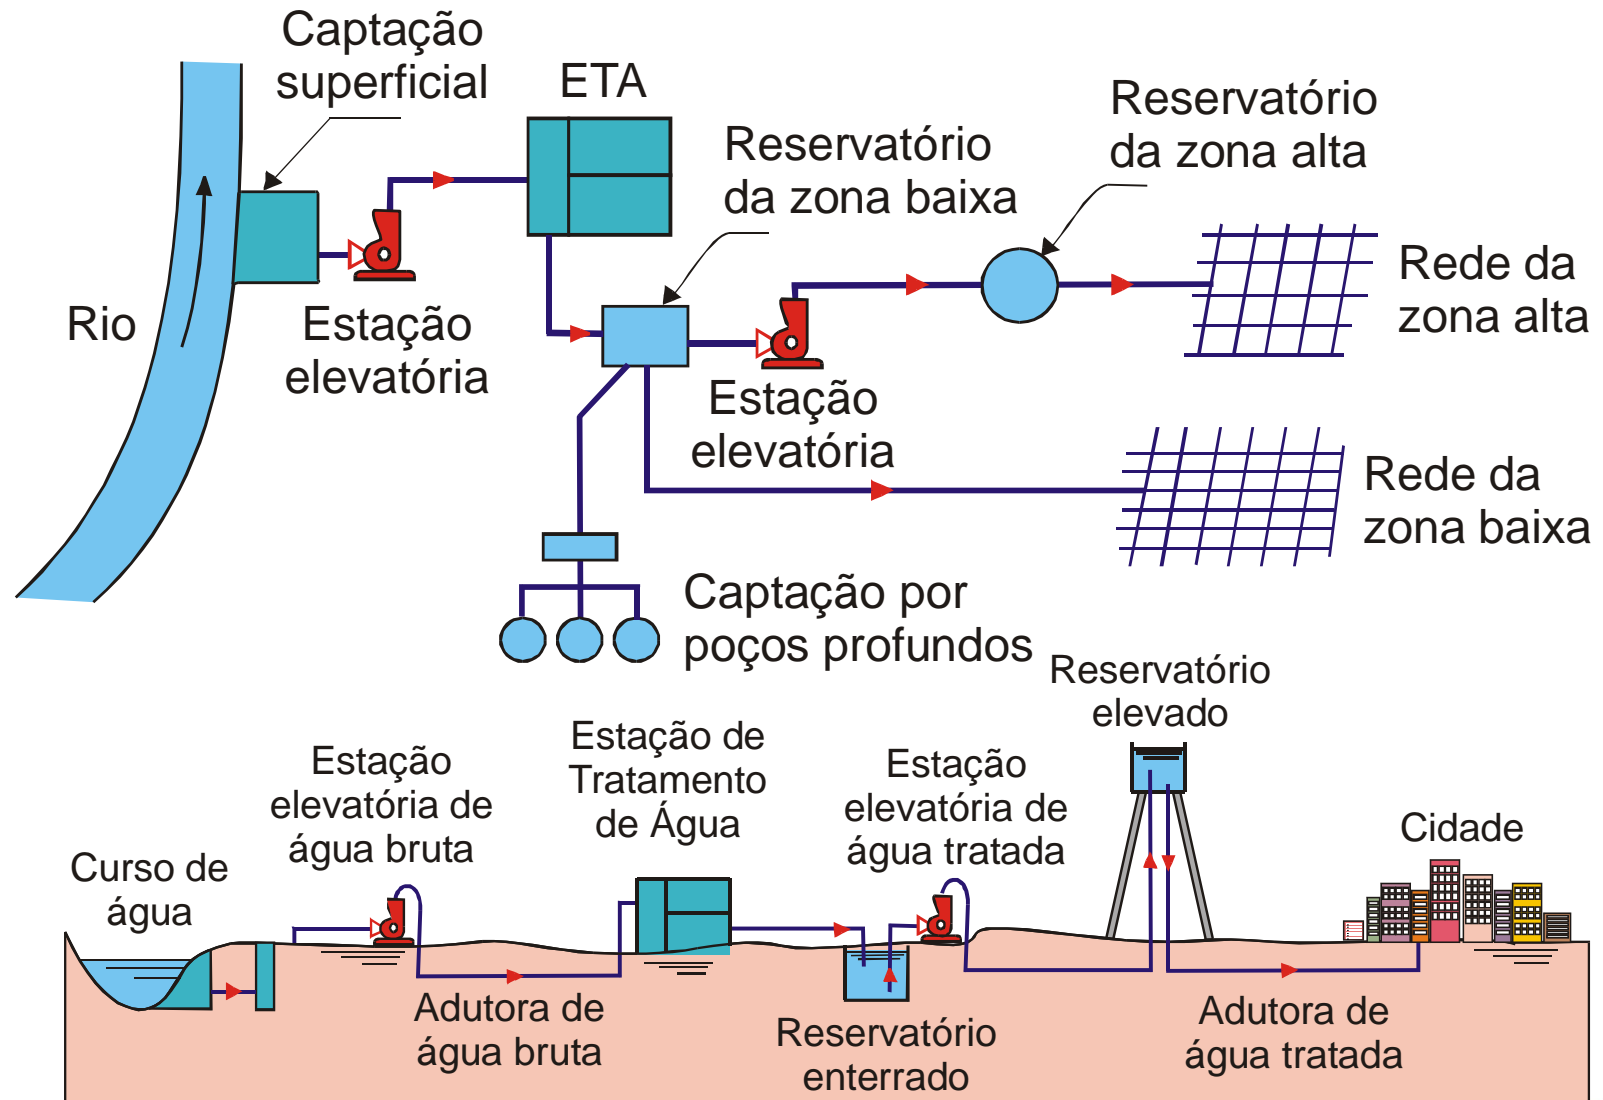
Captação superficial

ETA

Reservatório da zona baixa

Reservatório da zona alta

Rio

Estação elevatória

Rede da zona alta

Estação elevatória

Rede da zona baixa

Captação por poços profundos

Reservatório elevado

Estação de Tratamento de Água

Estação elevatória de água bruta

Estação elevatória de água tratada

Cidade

Curso de água

Adutora de água bruta

Reservatório enterrado

Adutora de água tratada